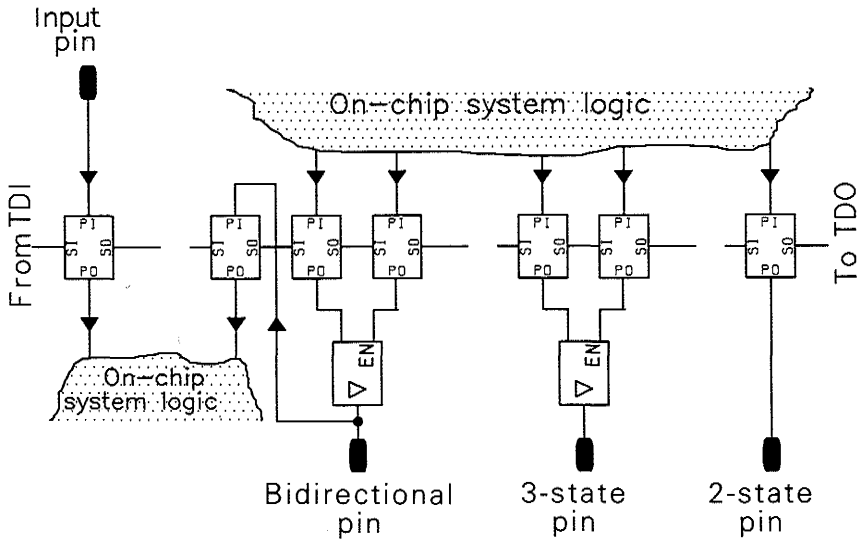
Input pin

On-chip system logic

From TDI

PI
SI SO
PO

PI
SI SO
PO

PI
SI SO
PO

PI
SI SO
PO

PI
SI SO
PO

PI
SI SO
PO

PI
SI SO
PO

To TDO

EN

EN

On-chip system logic

Bidirectional pin

3-state pin

2-state pin